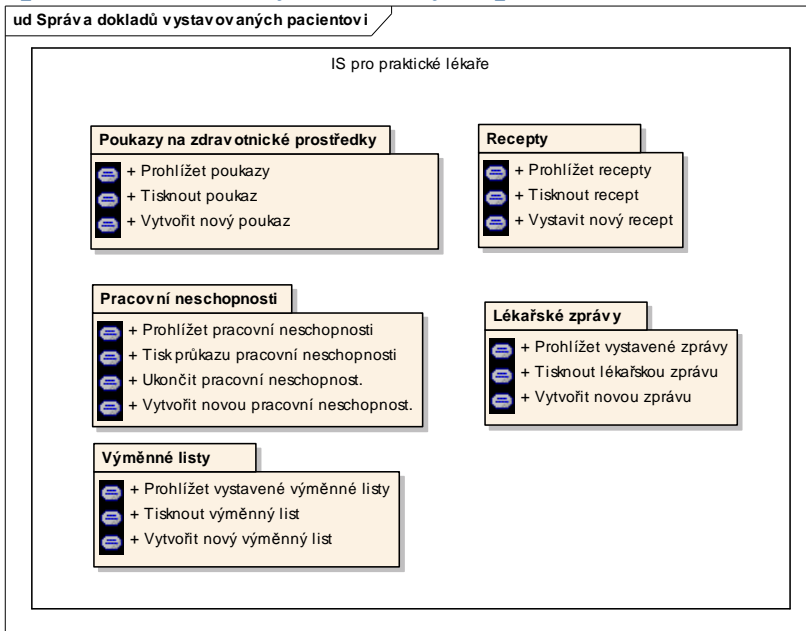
ud Správa dokladů vystavovaných pacientovi

IS pro praktické lékaře

Poukazy na zdravotnické prostředky
+ Prohlížet poukazy
+ Tisknout poukaz
+ Vytvořit nový poukaz

Recepty
+ Prohlížet recepty
+ Tisknout recept
+ Vystavit nový recept

Pracovní neschopnosti
+ Prohlížet pracovní neschopnosti
+ Tisk průkazu pracovní neschopnosti
+ Ukončit pracovní neschopnost.
+ Vytvořit novou pracovní neschopnost.

Lékařské zprávy
+ Prohlížet vystavené zprávy
+ Tisknout lékařskou zprávu
+ Vytvořit novou zprávu

Výměnné listy
+ Prohlížet vystavené výměnné listy
+ Tisknout výměnný list
+ Vytvořit nový výměnný list